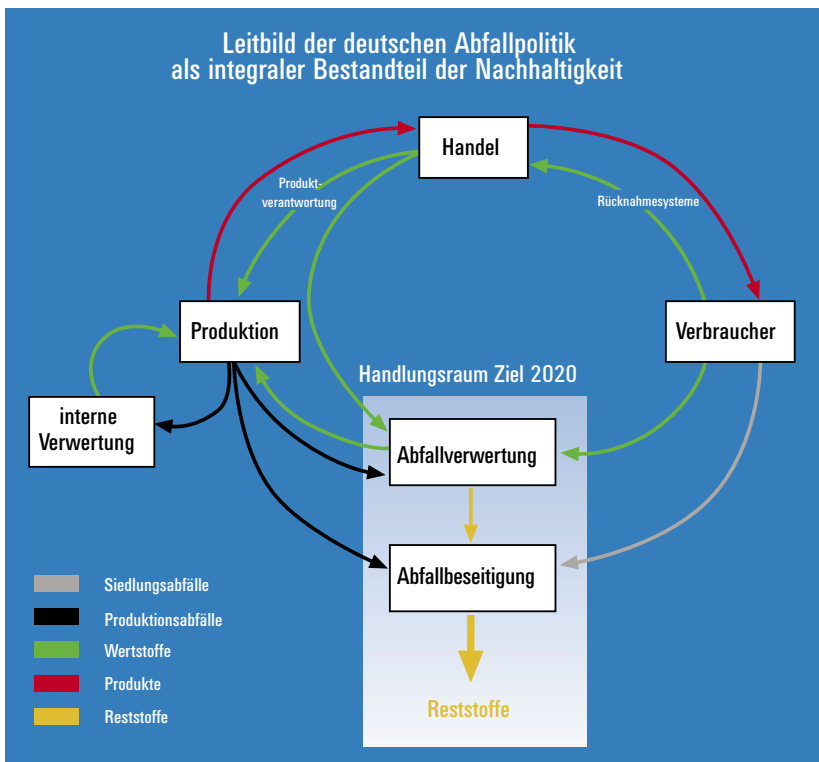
Leitbild der deutschen Abfallpolitik als integraler Bestandteil der Nachhaltigkeit

Handel

Produktverantwortung

Rücknahmesysteme

Produktion

Verbraucher

Handlungsraum Ziel 2020

interne Verwertung

Abfallverwertung

Abfallbeseitigung

Reststoffe

Siedlungsabfälle
Produktionsabfälle
Wertstoffe
Produkte
Reststoffe